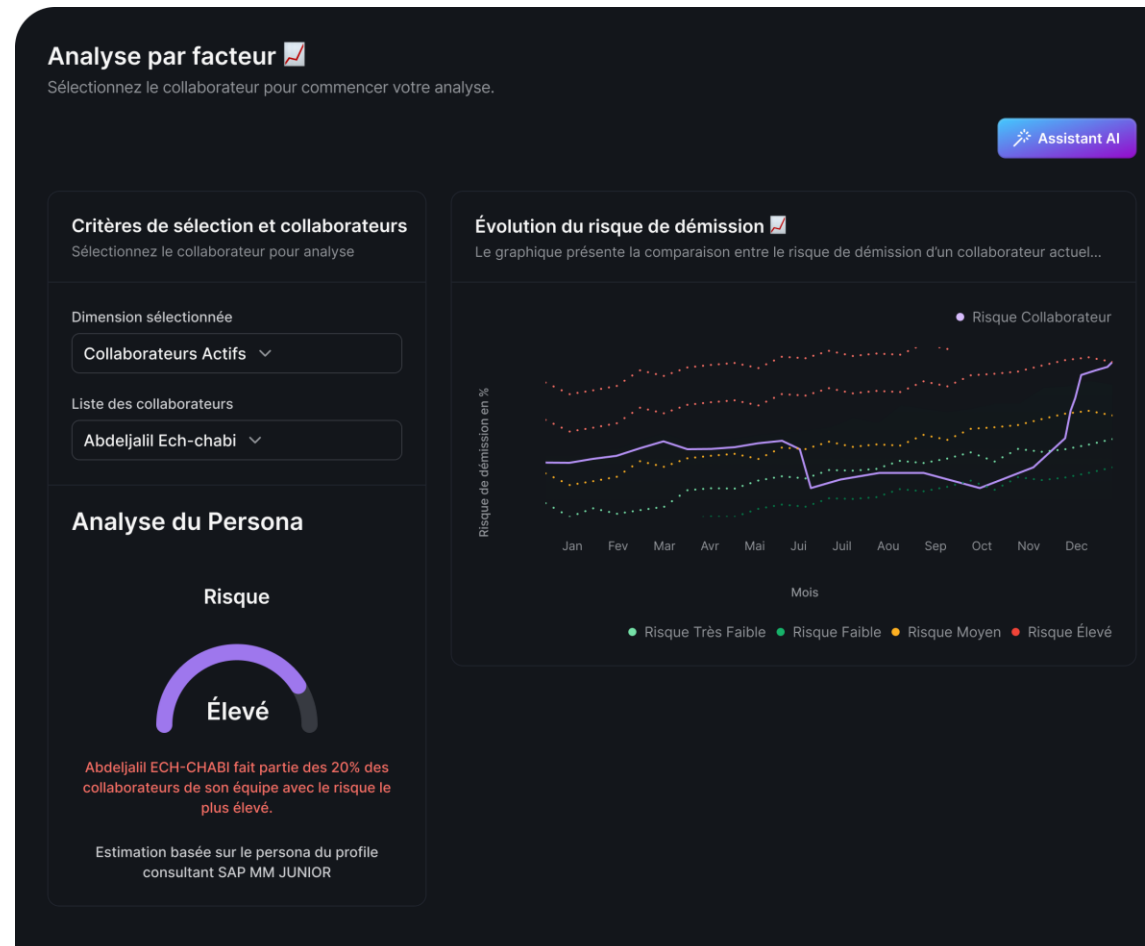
Analyse par facteur 📈
Sélectionnez le collaborateur pour commencer votre analyse.

Assistant AI

Critères de sélection et collaborateurs
Sélectionnez le collaborateur pour analyse

Dimension sélectionnée
Collaborateurs Actifs

Liste des collaborateurs
Abdeljalil Ech-chabi

Analyse du Persona

Risque

Élevé

Abdeljalil ECH-CHABI fait partie des 20% des collaborateurs de son équipe avec le risque le plus élevé.

Estimation basée sur le persona du profile consultant SAP MM JUNIOR

Évolution du risque de démission 📈
Le graphique présente la comparaison entre le risque de démission d'un collaborateur actuel...

Risque Collaborateur

Risque de démission en %

Jan Fev Mar Avr Mai Jui Juil Aou Sep Oct Nov Dec

Mois

Risque Très Faible Risque Faible Risque Moyen Risque Élevé